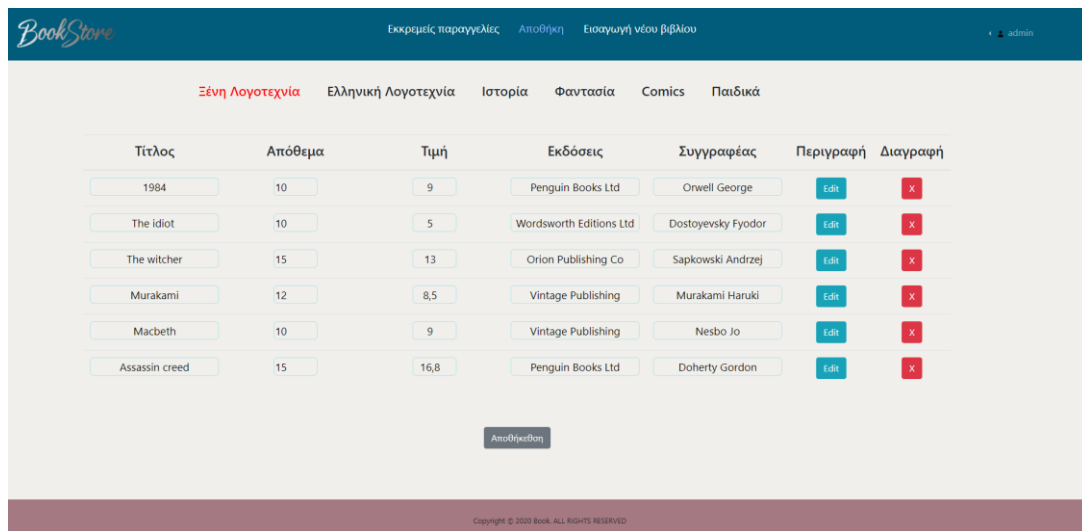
BookStore

Εκκρεμείς παραγγελίες Αποθήκη Εισαγωγή νέου βιβλίου

admin

Ξένη Λογοτεχνία Ελληνική Λογοτεχνία Ιστορία Φαντασία Comics Παιδικά

| Τίτλος | Απόθεμα | Τιμή | Εκδόσεις | Συγγραφέας | Περιγραφή | Διαγραφή |
|---|---|---|---|---|---|---|
| 1984 | 10 | 9 | Penguin Books Ltd | Orwell George | Edit | x |
| The idiot | 10 | 5 | Wordsworth Editions Ltd | Dostoyevsky Fyodor | Edit | x |
| The witcher | 15 | 13 | Orion Publishing Co | Sapkowski Andrzej | Edit | x |
| Murakami | 12 | 8,5 | Vintage Publishing | Murakami Haruki | Edit | x |
| Macbeth | 10 | 9 | Vintage Publishing | Nesbo Jo | Edit | x |
| Assassin creed | 15 | 16,8 | Penguin Books Ltd | Doherty Gordon | Edit | x |

Αποθήκεθση

Copyright © 2020 Book. ALL RIGHTS RESERVED